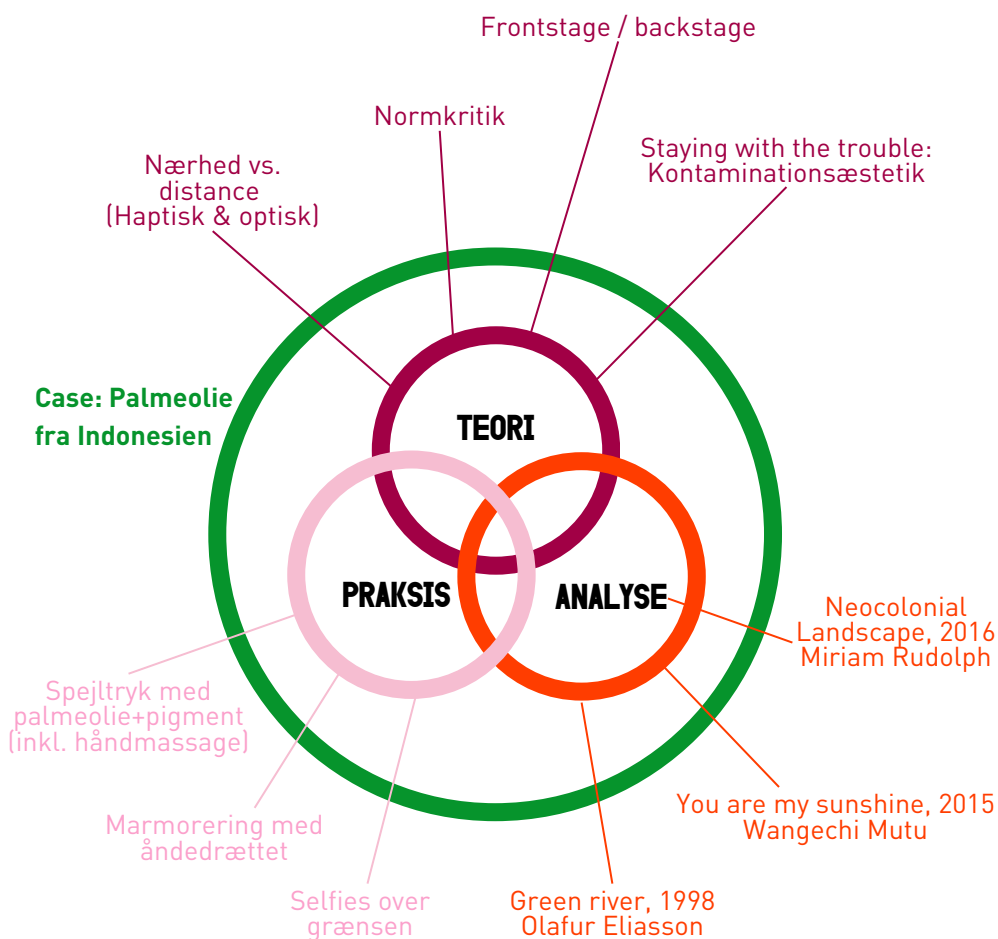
Frontstage / backstage

Normkritik

Nærhed vs. distance (Haptisk & optisk)

Staying with the trouble: Kontaminationsæstetik

Case: Palmeolie fra Indonesien

TEORI

PRAKSIS

ANALYSE

Neocolonial Landscape, 2016 Miriam Rudolph

Spejltryk med palmeolie+pigment (inkl. håndmassage)

Marmorering med åndedrættet

Selfies over grænsen

Green river, 1998 Olafur Eliasson

You are my sunshine, 2015 Wangechi Mutu